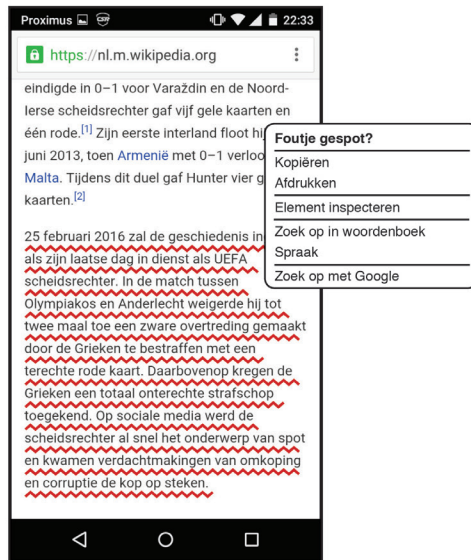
Proximus 22:33

https://nl.m.wikipedia.org

eindigde in 0–1 voor Varaždin en de Noord-Ierse scheidsrechter gaf vijf gele kaarten en één rode.[1] Zijn eerste interland floot hi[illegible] juni 2013, toen Armenië met 0–1 verloo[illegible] Malta. Tijdens dit duel gaf Hunter vier g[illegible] kaarten.[2]

25 februari 2016 zal de geschiedenis in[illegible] als zijn laatse dag in dienst als UEFA scheidsrechter. In de match tussen Olympiakos en Anderlecht weigerde hij tot twee maal toe een zware overtreding gemaakt door de Grieken te bestraffen met een terechte rode kaart. Daarbovenop kregen de Grieken een totaal onterechte strafschop toegekend. Op sociale media werd de scheidsrechter al snel het onderwerp van spot en kwamen verdachtmakingen van omkoping en corruptie de kop op steken.

Foutje gespot?
Kopiëren
Afdrukken
Element inspecteren
Zoek op in woordenboek
Spraak
Zoek op met Google